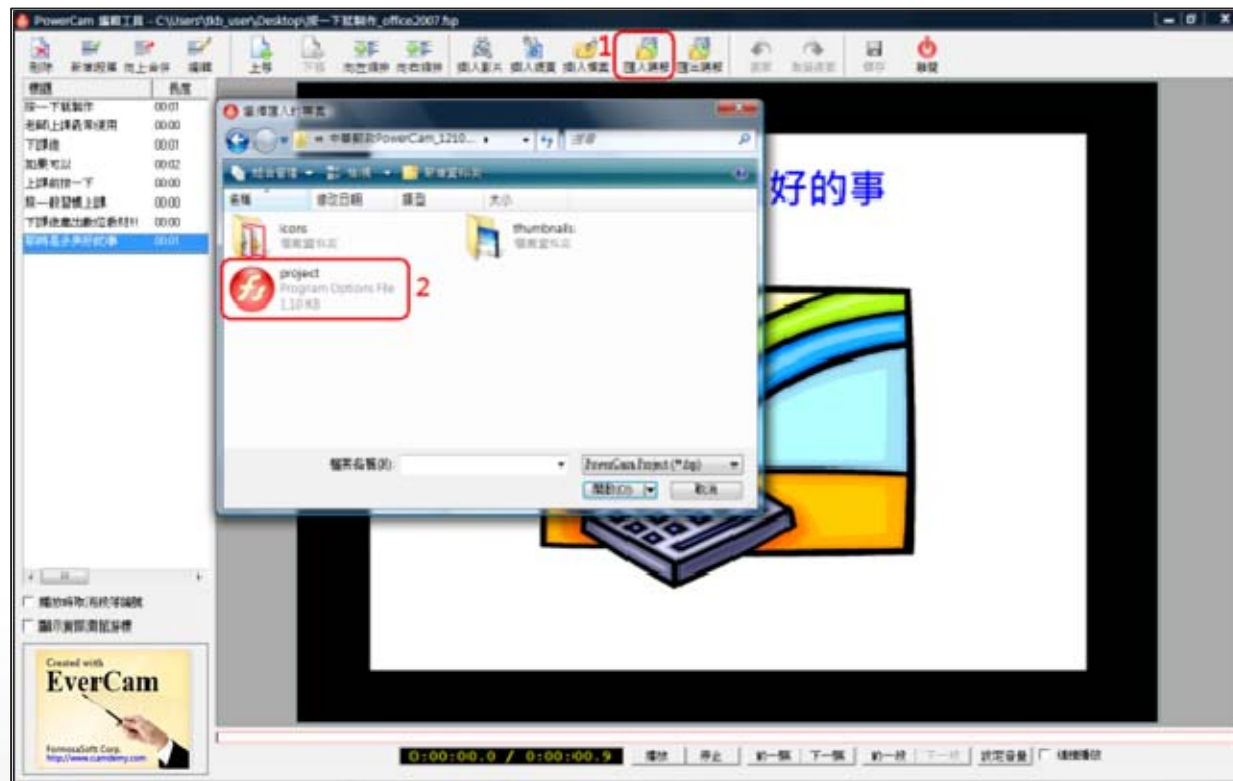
PowerCam 編輯工具 - C:\Users\tkb_user\Desktop\按一下就製作_office2007.fsp

刪除 新增投影片 向上合併 編輯 上移 下移 向左擴展 向右擴展 插入影片 插入頁面 插入檔案 1 匯入講稿 匯出講稿 復原 取消復原 儲存 離開

標題 長度
按一下就製作 00:01
老師上課最常使用 00:00
下課後 00:01
如果可以 00:02
上課前按一下 00:00
按一般狀態上課 00:00
下課後產出數位教材!! 00:00
那時是多美好的事 00:01

請選擇匯入的專案

中華電訊PowerCam_1210...

搜尋

組合管理 檢視 新增資料夾

名稱 修改日期 類型 大小

icons 檔案資料夾

thumbnails 檔案資料夾

project Program Options File 1.10 KB 2

檔案名稱(N): PowerCam Project (*.fsp)

開啟(O) 取消

好的事

播放時取消控制筆跡
顯示實際播放速度

Created with EverCam FormosaSoft Corp. http://www.camdemy.com

0:00:00.0 / 0:00:00.9 播放 停止 前一頁 下一頁 前一段 下一段 設定音量 連續播放